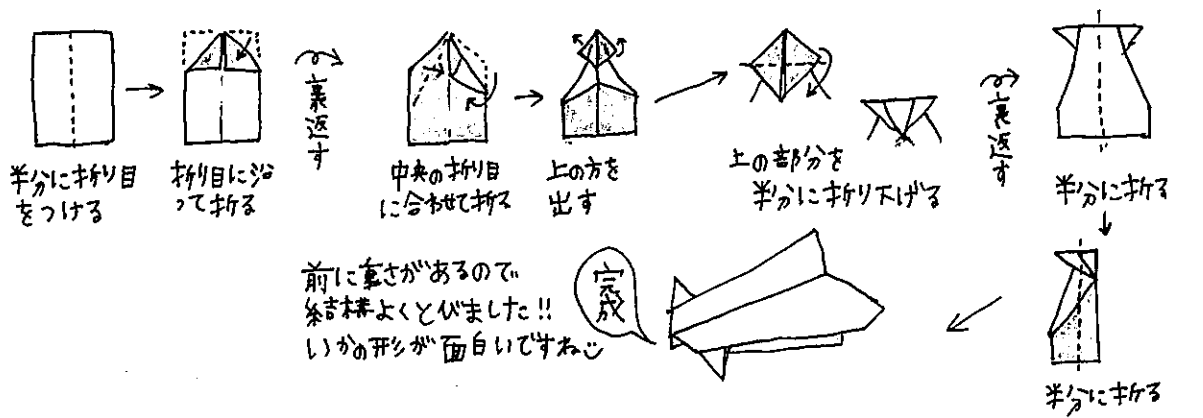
半分に折り目をつける

折り目に沿って折る

裏返す

中央の折り目に合わせて折る

上の方を出す

上の部分を半分に折り下げる

裏返す

半分に折る

半分に折る

前に重さがあるので結構よくとびました!!
いかの形が面白いですねぇ

完成